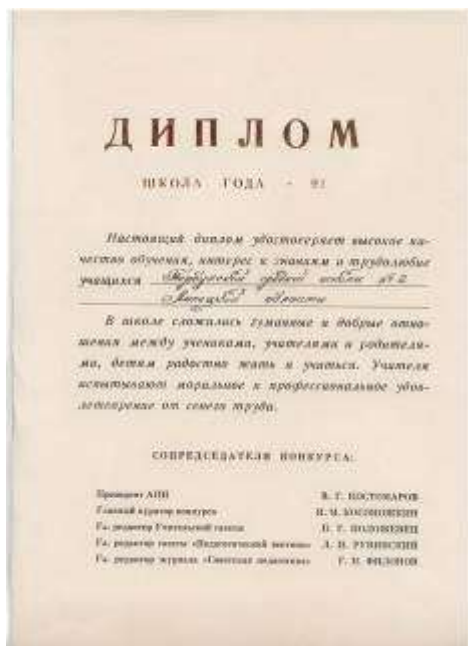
ДИПЛОМ

ШКОЛА ГОДА - 91

Настоящий диплом удостоверяет высокое качество обучения, интерес к знаниям и трудолюбие учащихся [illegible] средней школы № 2 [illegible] области

В школе сложились гуманные и добрые отношения между учениками, учителями и родителями, детям радостно жить и учиться. Учителя испытывают моральное и профессиональное удовлетворение от своего труда.

СОПРЕДСЕДАТЕЛИ КОНКУРСА:

Президент АПН В. Г. КОСТОМАРОВ
Главный куратор конкурса И. М. ХОЛМОНСКИЙ
Гл. редактор Учительской газеты П. Г. ПОЛОЖЕВЕЦ
Гл. редактор газеты «Педагогический вестник» А. И. РУБИНСКИЙ
Гл. редактор журнала «Советская педагогика» Г. Н. ФИЛОНОВ